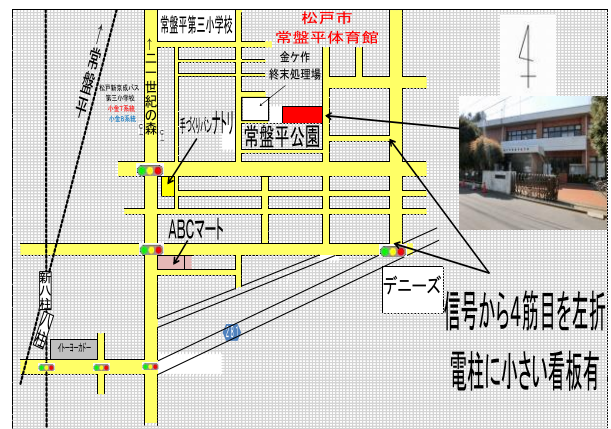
常盤平第三小学校

松戸市
常盤平体育館

金ケ作
終末処理場

↑二十一世紀の森

手づくりパンナトリ

常盤平公園

松戸新京成バス
第三小学校
小金下高線
小金S系線

ABCマート

常盤平駅

八柱

イトーヨーカドー

デニーズ

信号から4筋目を左折
電柱に小さい看板有